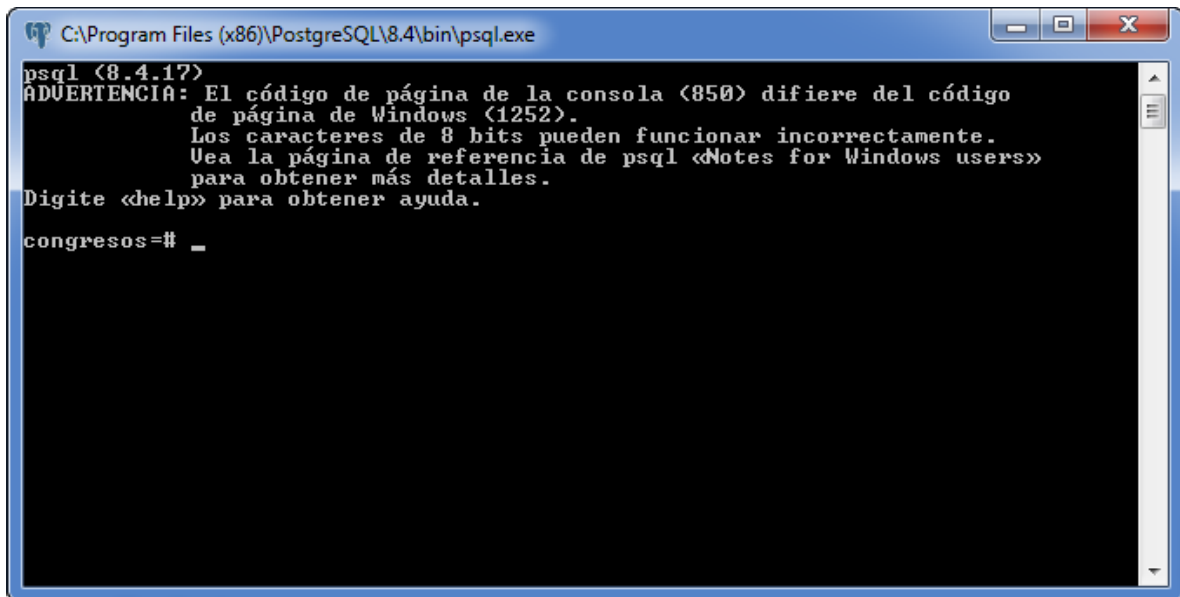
C:\Program Files (x86)\PostgreSQL\8.4\bin\psql.exe

psql (8.4.17)
ADVERTENCIA: El código de página de la consola (850) difiere del código de página de Windows (1252).
Los caracteres de 8 bits pueden funcionar incorrectamente.
Vea la página de referencia de psql «Notes for Windows users» para obtener más detalles.
Digite «help» para obtener ayuda.

congresos=# _